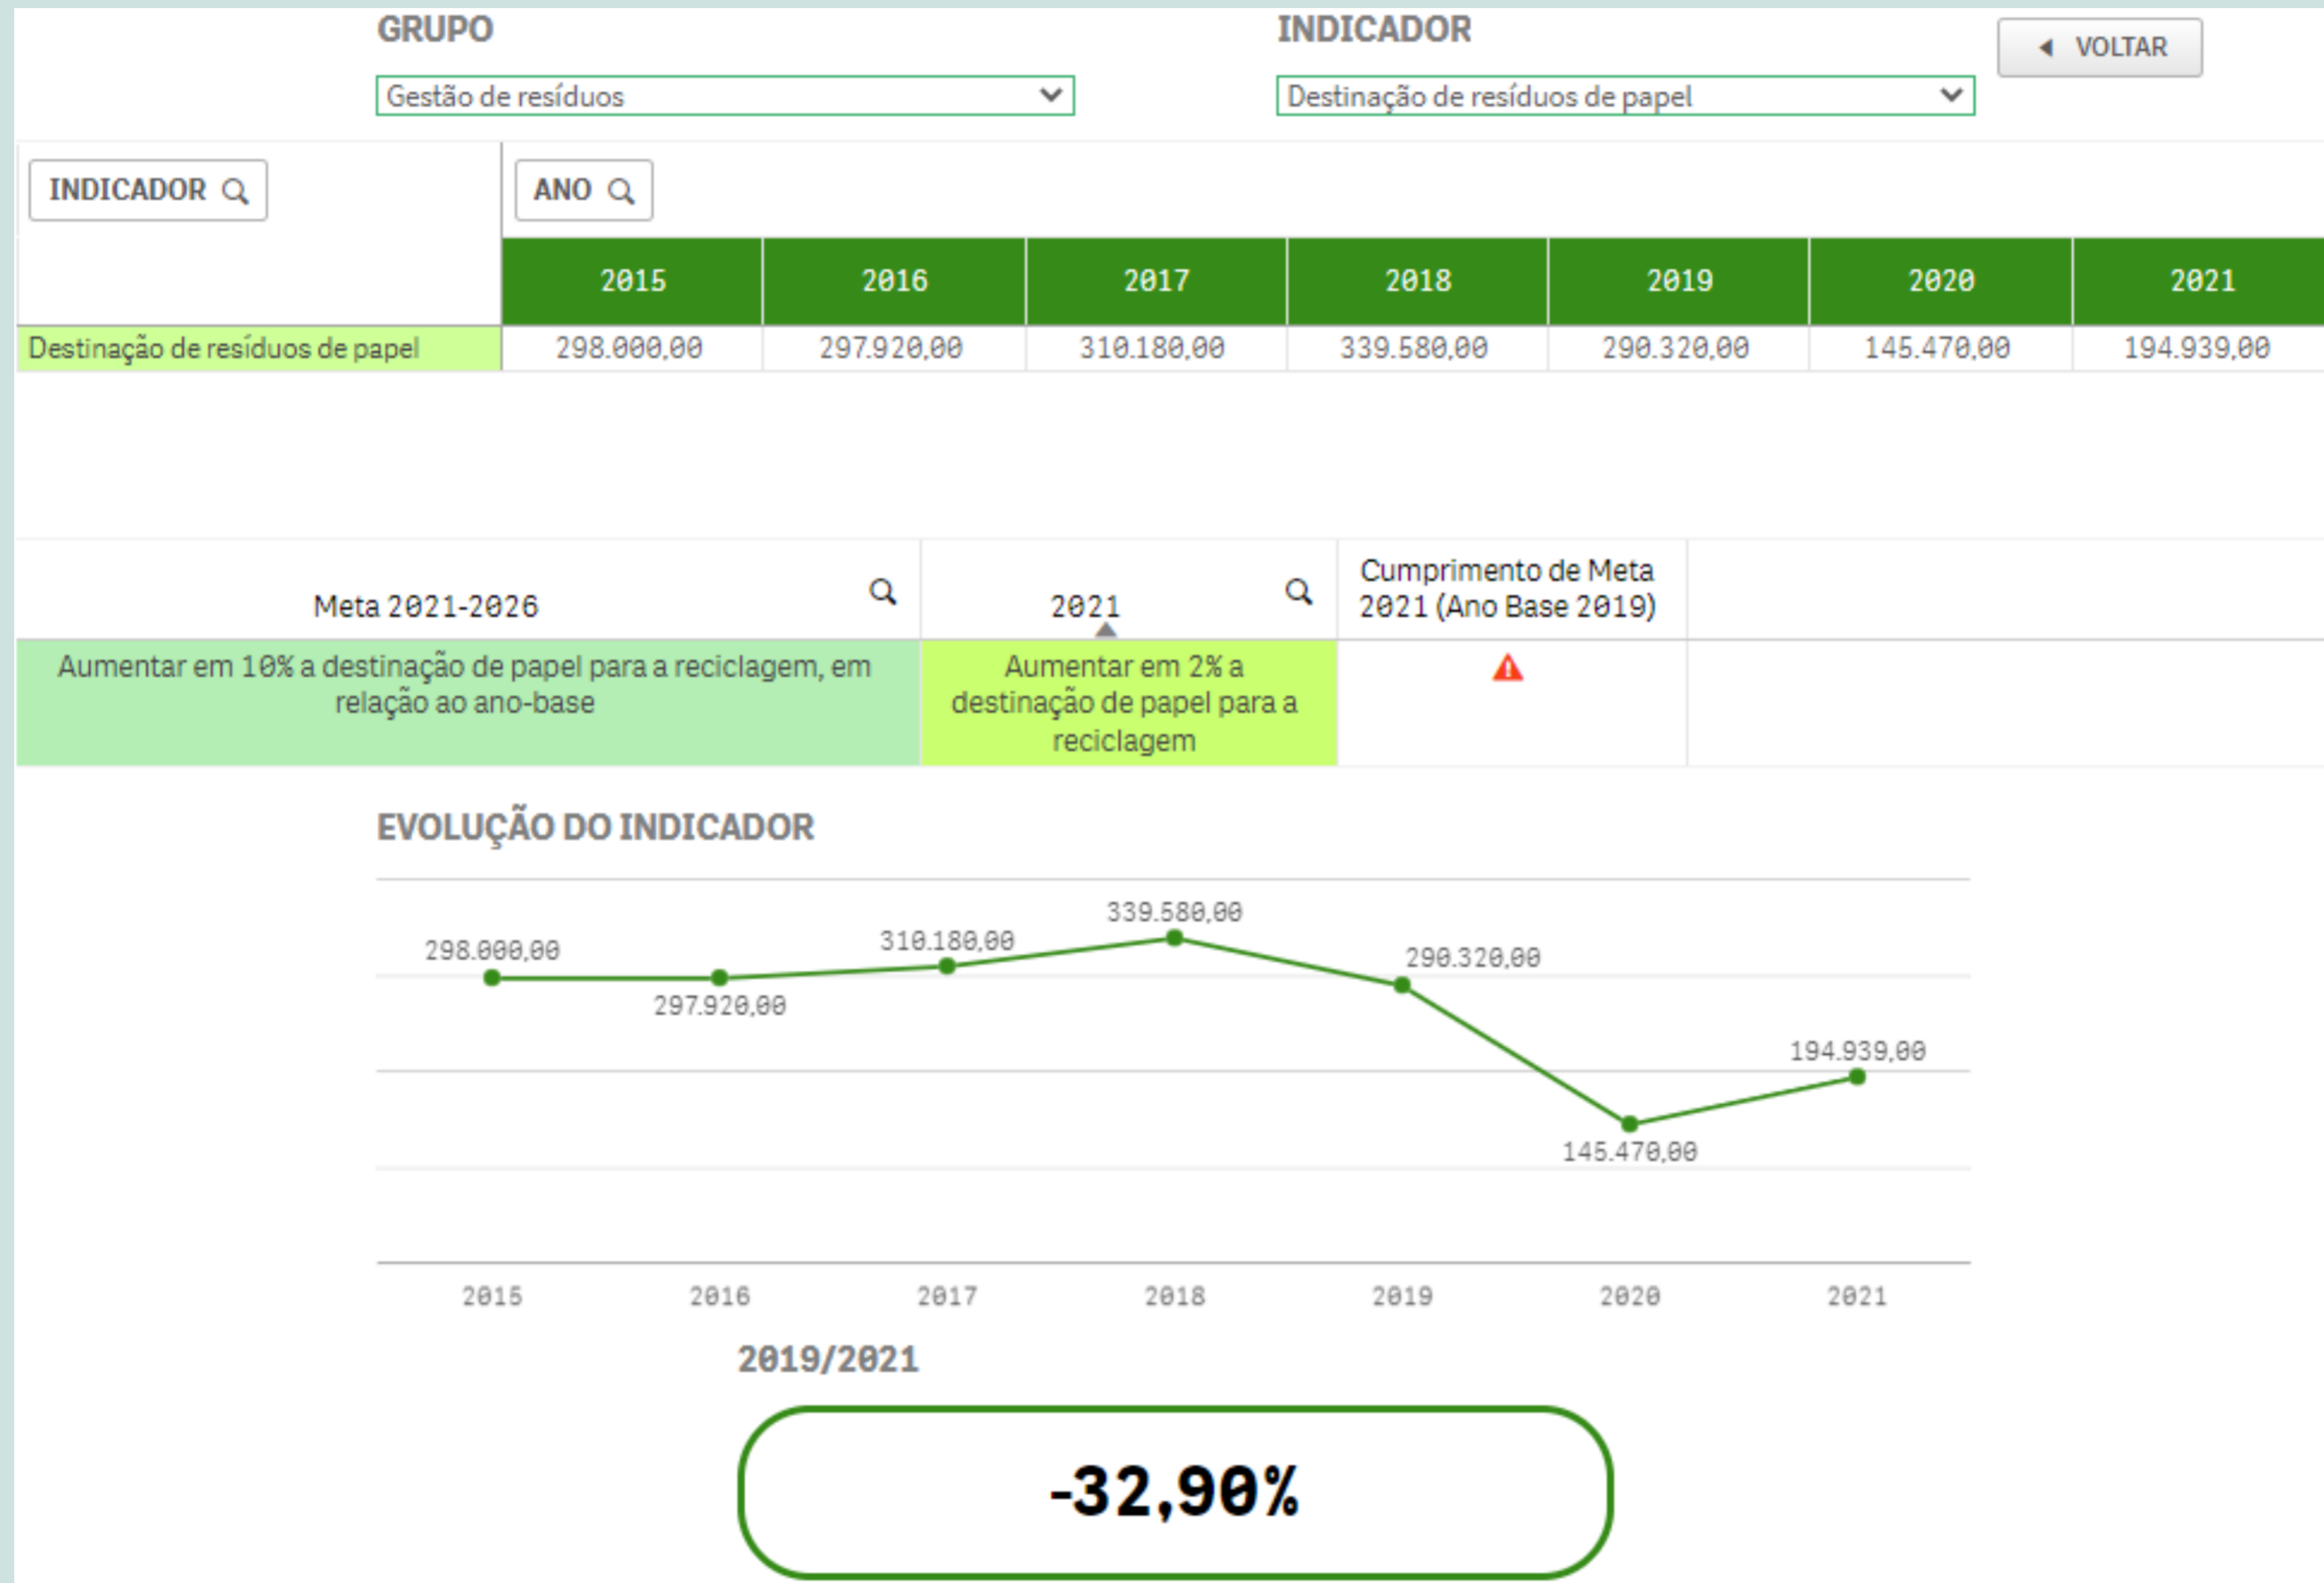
GRUPO

Gestão de resíduos

INDICADOR

Destinação de resíduos de papel

VOLTAR

INDICADOR

ANO

| | 2015 | 2016 | 2017 | 2018 | 2019 | 2020 | 2021 |
|---|---|---|---|---|---|---|---|
| Destinação de resíduos de papel | 298.000,00 | 297.920,00 | 310.180,00 | 339.580,00 | 290.320,00 | 145.470,00 | 194.939,00 |

| Meta 2021-2026 | 2021 | Cumprimento de Meta 2021 (Ano Base 2019) |
|---|---|---|
| Aumentar em 10% a destinação de papel para a reciclagem, em relação ao ano-base | Aumentar em 2% a destinação de papel para a reciclagem | |

EVOLUÇÃO DO INDICADOR

298.000,00
297.920,00
310.180,00
339.580,00
290.320,00
145.470,00
194.939,00

2015 2016 2017 2018 2019 2020 2021

2019/2021

-32,90%